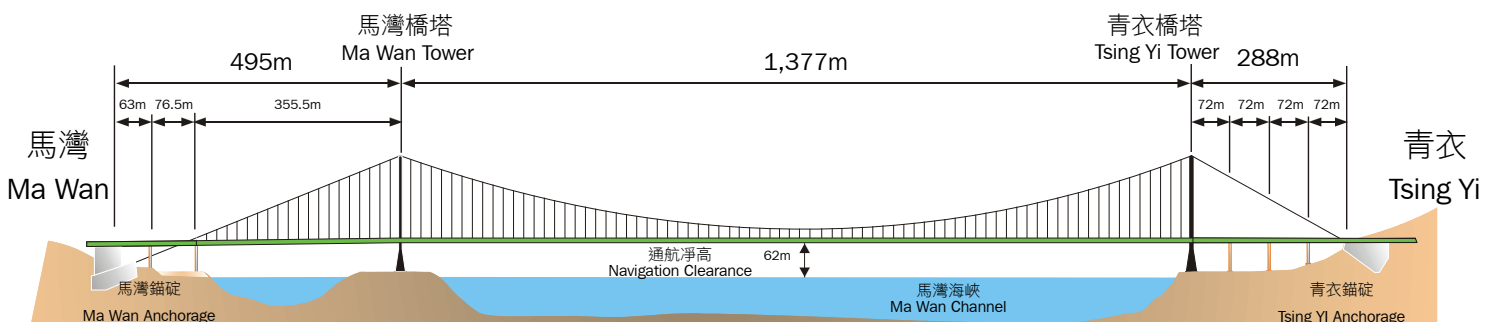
馬灣橋塔
Ma Wan Tower

青衣橋塔
Tsing Yi Tower

495m

1,377m

288m

63m 76.5m 355.5m

72m 72m 72m 72m

馬灣
Ma Wan

青衣
Tsing Yi

通航淨高
Navigation Clearance

62m

馬灣錨碇
Ma Wan Anchorage

馬灣海峽
Ma Wan Channel

青衣錨碇
Tsing Yi Anchorage